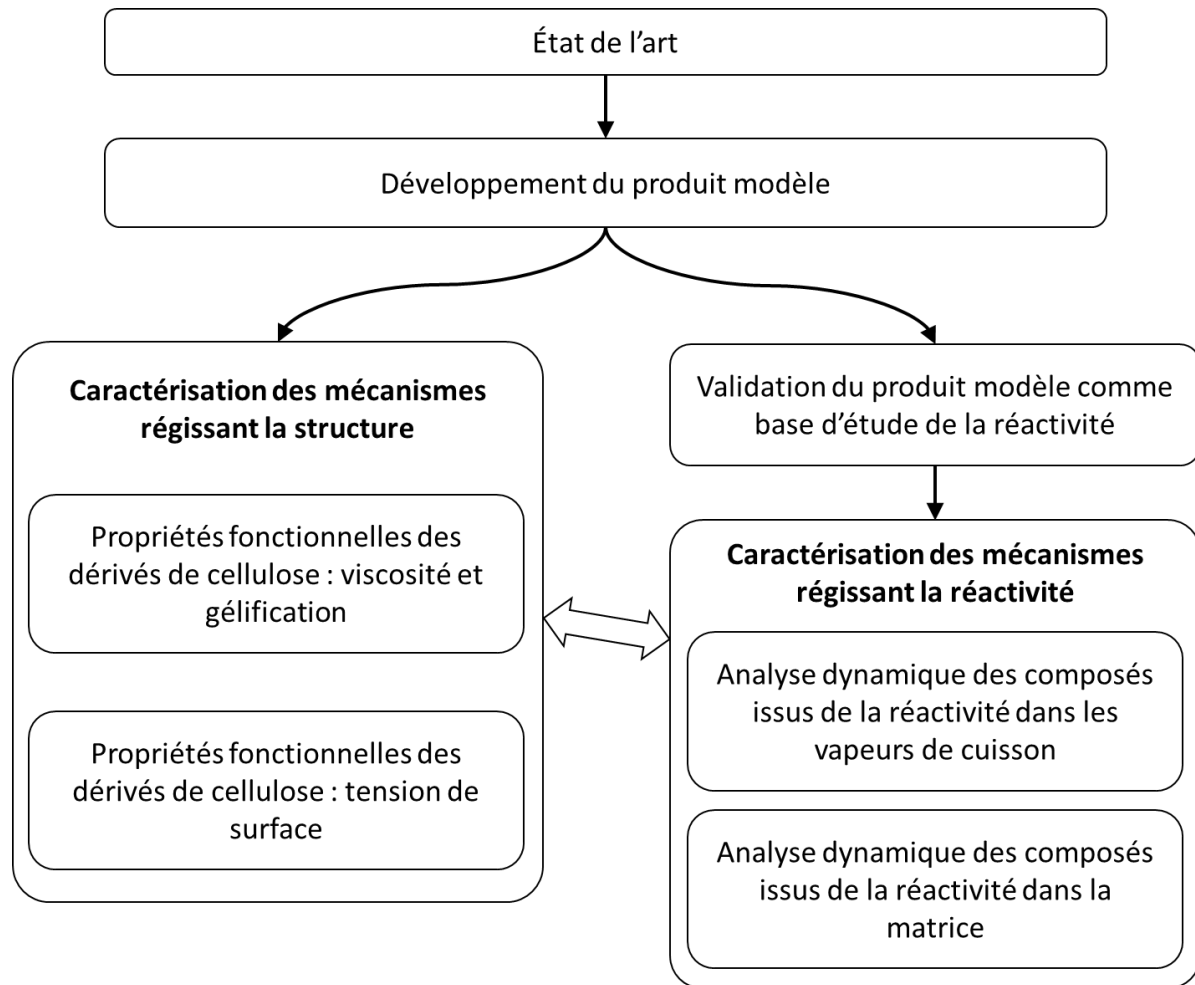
État de l’art

Développement du produit modèle

Caractérisation des mécanismes régissant la structure

Propriétés fonctionnelles des dérivés de cellulose : viscosité et gélification

Propriétés fonctionnelles des dérivés de cellulose : tension de surface

Validation du produit modèle comme base d’étude de la réactivité

Caractérisation des mécanismes régissant la réactivité

Analyse dynamique des composés issus de la réactivité dans les vapeurs de cuisson

Analyse dynamique des composés issus de la réactivité dans la matrice